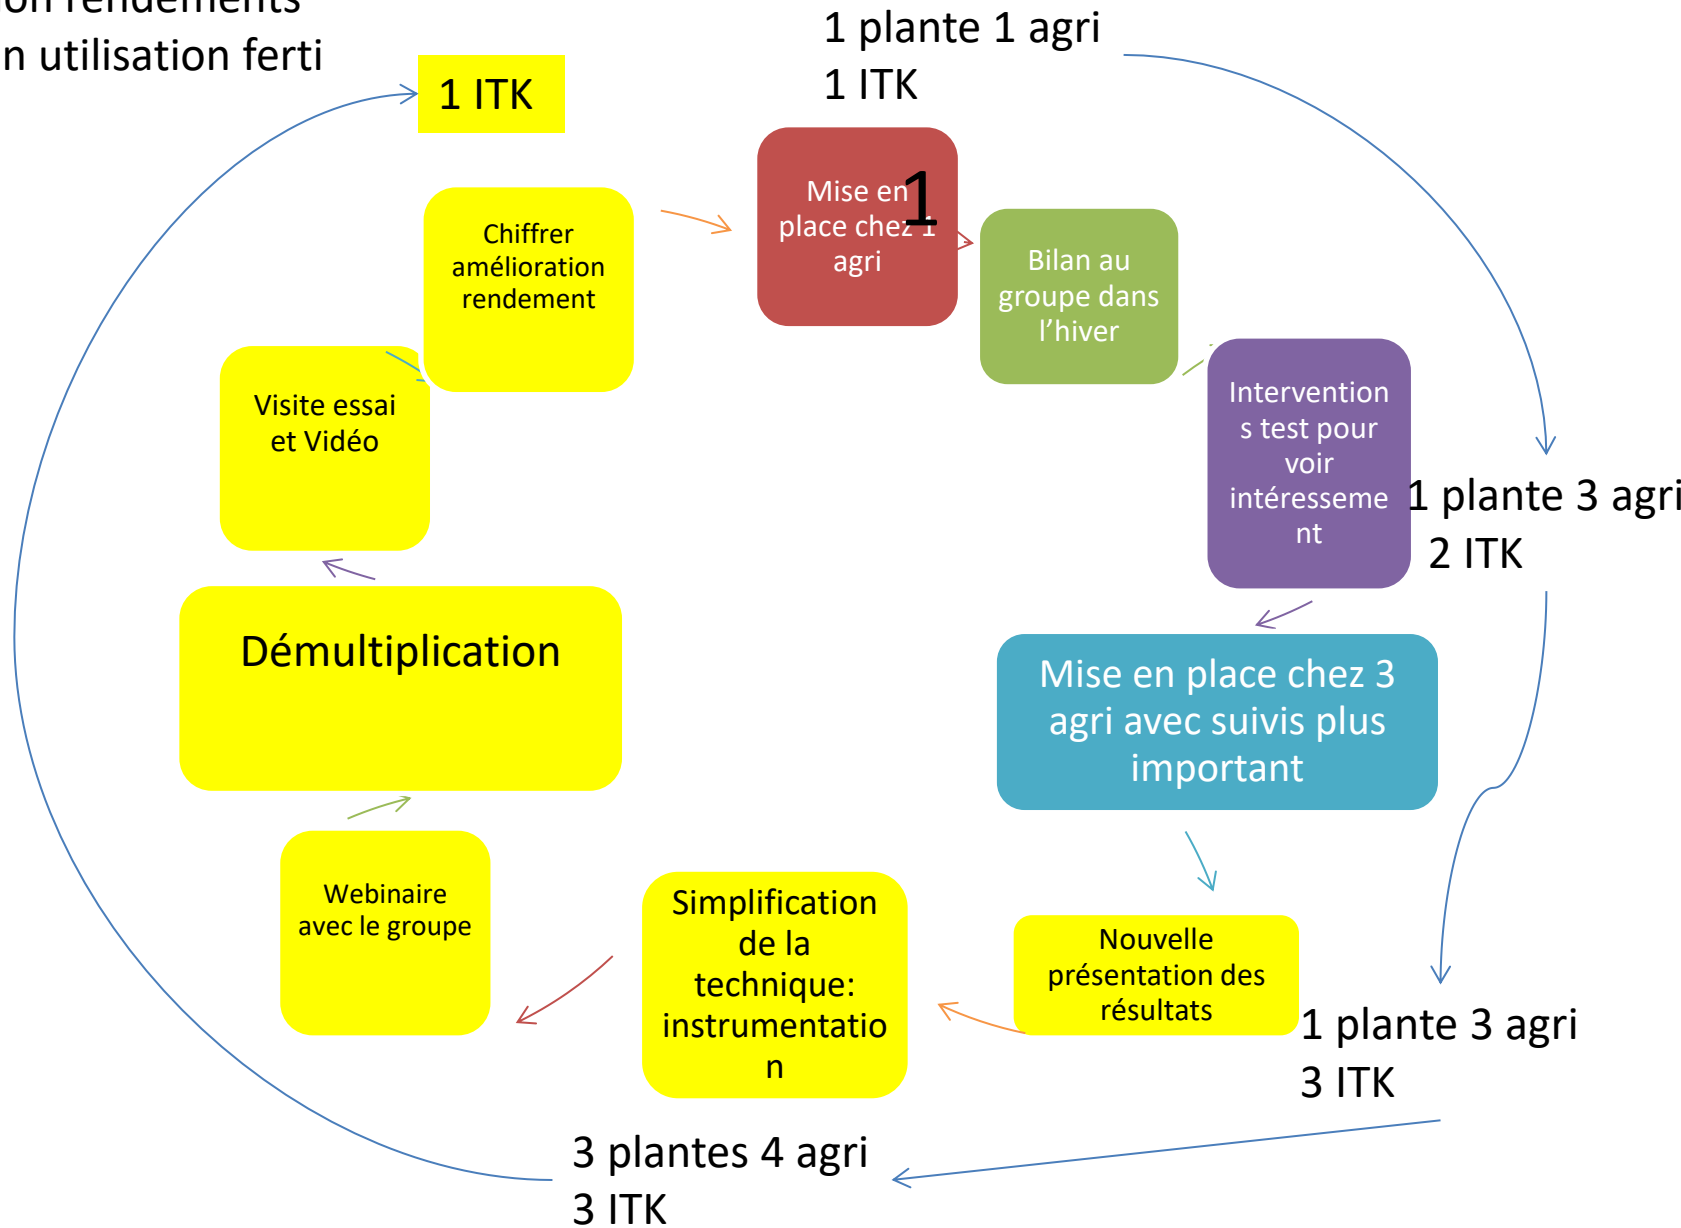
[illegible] rendements
n utilisation ferti

1 ITK

1 plante 1 agri
1 ITK

Mise en place chez 1 agri

1

Bilan au groupe dans l'hiver

Interventions test pour voir intéressement

1 plante 3 agri
2 ITK

Mise en place chez 3 agri avec suivis plus important

Nouvelle présentation des résultats

1 plante 3 agri
3 ITK

Simplification de la technique: instrumentation

Webinaire avec le groupe

3 plantes 4 agri
3 ITK

Démultiplication

Visite essai et Vidéo

Chiffrer amélioration rendement